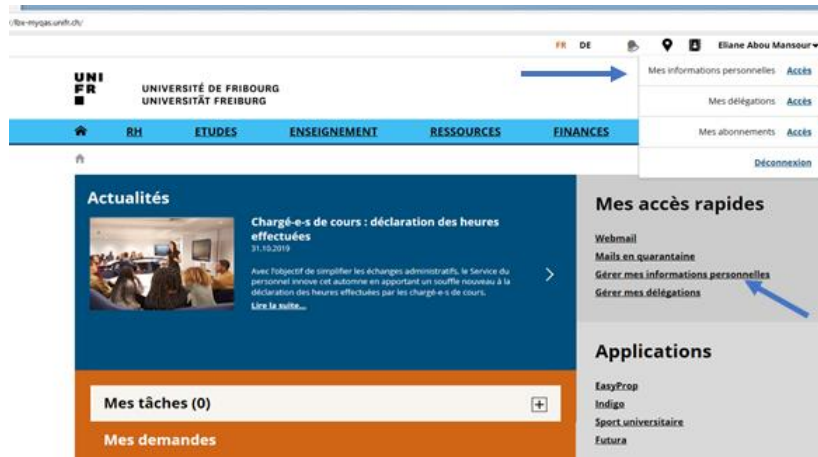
//bx-myqas.unifr.ch/

FR DE Eliane Abou Mansour

UNI FR

UNIVERSITÉ DE FRIBOURG
UNIVERSITÄT FREIBURG

Mes informations personnelles Accès

Mes délégations Accès

Mes abonnements Accès

Déconnexion

RH ETUDES ENSEIGNEMENT RESSOURCES FINANCES

Actualités

Chargé-e-s de cours : déclaration des heures effectuées
31.10.2019

Avec l'objectif de simplifier les échanges administratifs, le Service du personnel innove cet automne en apportant un souffle nouveau à la déclaration des heures effectuées par les chargé-e-s de cours.
Lire la suite...

Mes accès rapides

Webmail
Mails en quarantaine
Gérer mes informations personnelles
Gérer mes délégations

Applications

EasyProp
Indigo
Sport universitaire
Futura

Mes tâches (0)

Mes demandes